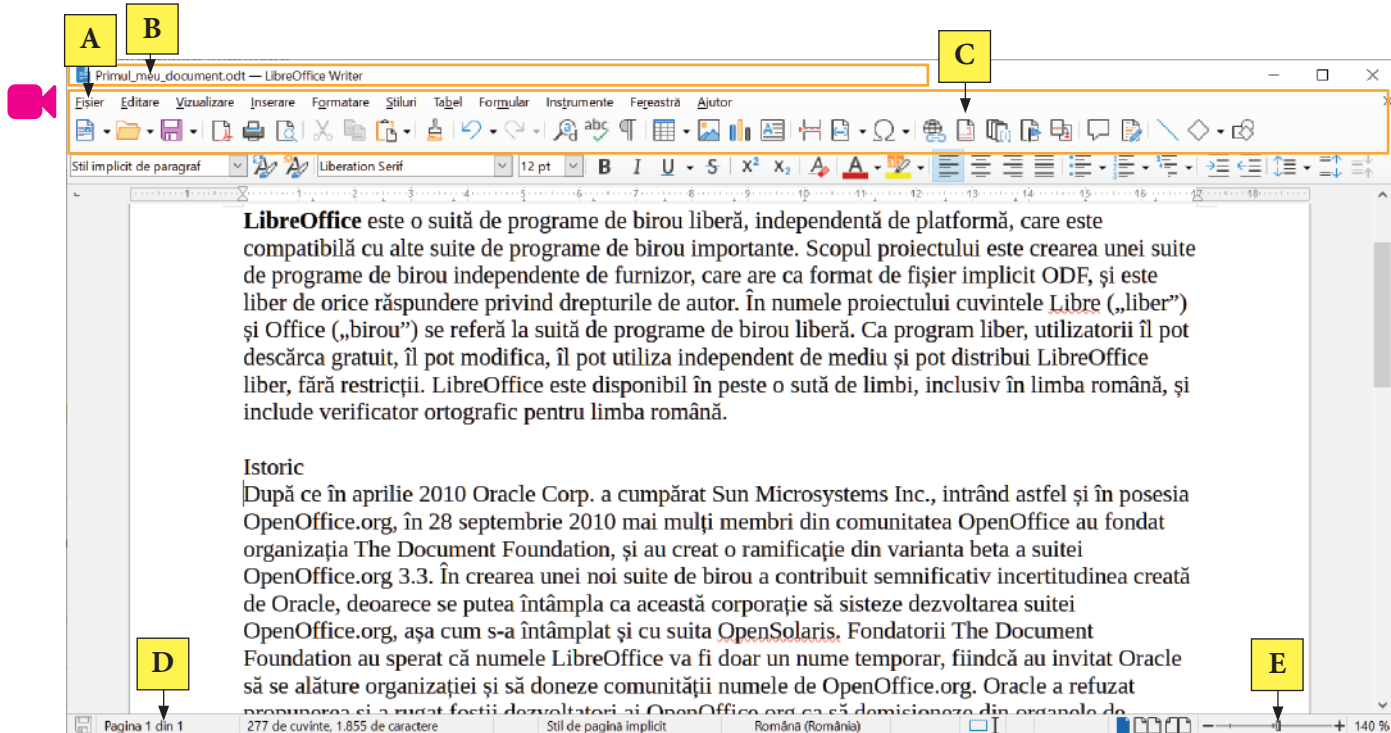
A B C

Primul_meu_document.odt — LibreOffice Writer

Fișier Editare Vizualizare Inserare Formatare Stiluri Tabel Formular Instrumente Fereastră Ajutor

Stil implicit de paragraf Liberation Serif 12 pt

**LibreOffice** este o suită de programe de birou liberă, independentă de platformă, care este compatibilă cu alte suite de programe de birou importante. Scopul proiectului este crearea unei suite de programe de birou independente de furnizor, care are ca format de fișier implicit ODF, și este liber de orice răspundere privind drepturile de autor. În numele proiectului cuvintele Libre („liber”) și Office („birou”) se referă la suită de programe de birou liberă. Ca program liber, utilizatorii îl pot descărca gratuit, îl pot modifica, îl pot utiliza independent de mediu și pot distribui LibreOffice liber, fără restricții. LibreOffice este disponibil în peste o sută de limbi, inclusiv în limba română, și include verificator ortografic pentru limba română.

Istoric
După ce în aprilie 2010 Oracle Corp. a cumpărat Sun Microsystems Inc., intrând astfel și în posesia OpenOffice.org, în 28 septembrie 2010 mai mulți membri din comunitatea OpenOffice au fondat organizația The Document Foundation, și au creat o ramificație din varianta beta a suitei OpenOffice.org 3.3. În crearea unei noi suite de birou a contribuit semnificativ incertitudinea creată de Oracle, deoarece se putea întâmpla ca această corporație să sisteze dezvoltarea suitei OpenOffice.org, așa cum s-a întâmplat și cu suita OpenSolaris. Fondatorii The Document Foundation au sperat că numele LibreOffice va fi doar un nume temporar, fiindcă au invitat Oracle să se alăture organizației și să doneze comunității numele de OpenOffice.org. Oracle a refuzat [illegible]

D E

Pagina 1 din 1 277 de cuvinte, 1.855 de caractere Stil de pagină implicit Română (România) 140 %